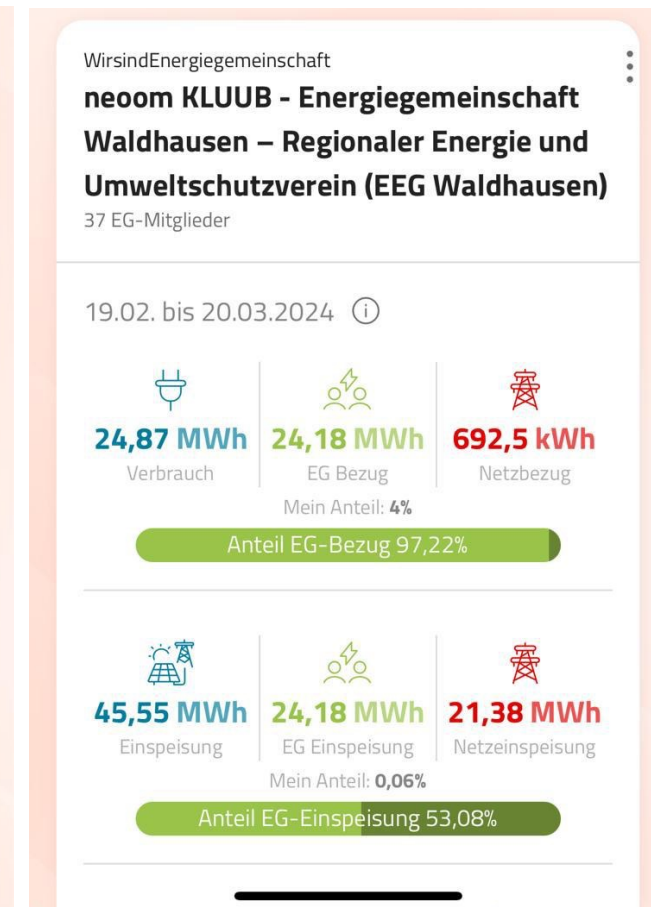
WirsindEnergiegemeinschaft

neoom KLUUB - Energiegemeinschaft Waldhausen – Regionaler Energie und Umweltschutzverein (EEG Waldhausen)

37 EG-Mitglieder

19.02. bis 20.03.2024

| 24,87 MWh | 24,18 MWh | 692,5 kWh |
|---|---|---|
| Verbrauch | EG Bezug | Netzbezug |

Mein Anteil: 4%

Anteil EG-Bezug 97,22%

| 45,55 MWh | 24,18 MWh | 21,38 MWh |
|---|---|---|
| Einspeisung | EG Einspeisung | Netzeinspeisung |

Mein Anteil: 0,06%

Anteil EG-Einspeisung 53,08%